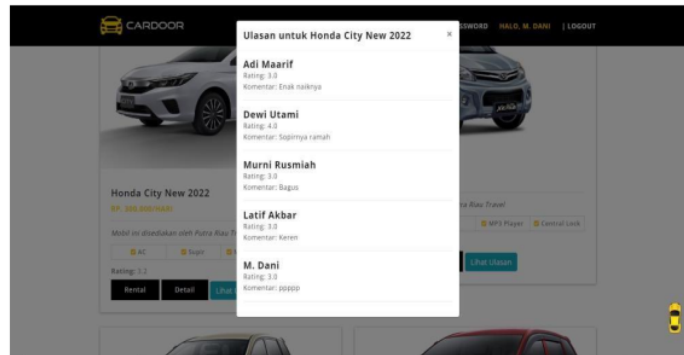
CARDOOR

SSWORD HALO, M. DANI | LOGOUT

Ulasan untuk Honda City New 2022

×

Adi Maarif
Rating: 3.0
Komentar: Enak naiknya

Dewi Utami
Rating: 4.0
Komentar: Sopirnya ramah

Murni Rusmiah
Rating: 3.0
Komentar: Bagus

Latif Akbar
Rating: 3.0
Komentar: Keren

M. Dani
Rating: 3.0
Komentar: ppppp

Honda City New 2022

RP. 300.000/HARI

Mobil ini disediakan oleh Putra Riau T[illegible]

AC

Supir

Rating: 3.2

Rental

Detail

Lihat

ra Riau Travel

MP3 Player

Central Lock

Lihat Ulasan